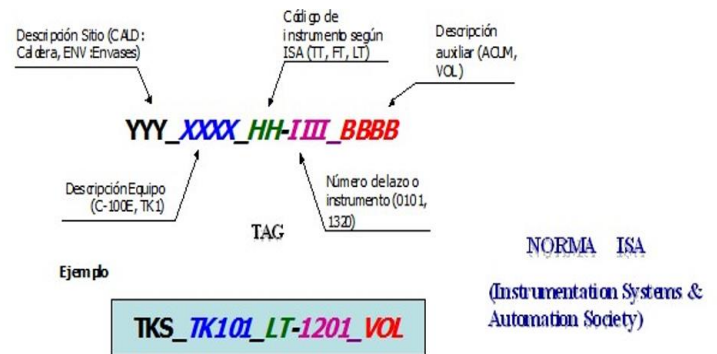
Descripción Sitio (CALD: Caldera, ENV: Envases)

Código de instrumento según ISA (TT, FT, LT)

Descripción auxiliar (ACUM, VOL)

YYY_XXXX_HH-IIII_BBBB

Descripción Equipo (C-100E, TK1)

Número de lazo o instrumento (0101, 1320)

TAG

NORMA ISA

(Instrumentation Systems & Automation Society)

Ejemplo

TKS_TK101_LT-1201_VOL